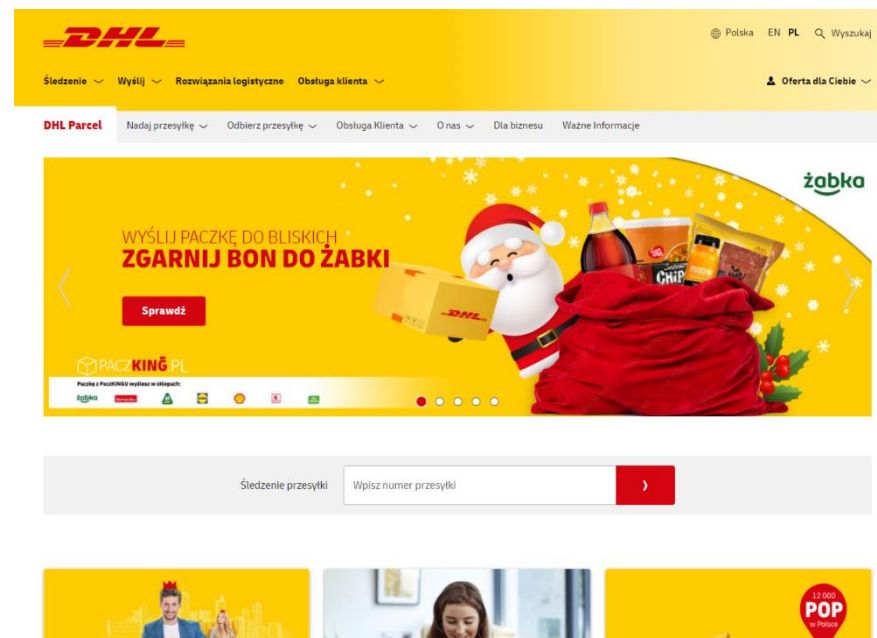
DHL

Polska EN PL Wyszukaj

Śledzenie Wyślij Rozwiązania logistyczne Obsługa klienta

Oferta dla Ciebie

DHL Parcel Nadaj przesyłkę Odbierz przesyłkę Obsługa Klienta O nas Dla biznesu Ważne Informacje

żabka

WYŚLIJ PACZKĘ DO BLISKICH
ZGARNIJ BON DO ŻABKI

Sprawdź

PACZKING.PL

Paczkę z PaczKINGU wyślesz w sklepach:

żabka

DHL

Śledzenie przesyłki Wpisz numer przesyłki ›

12 000
POP
w Polsce